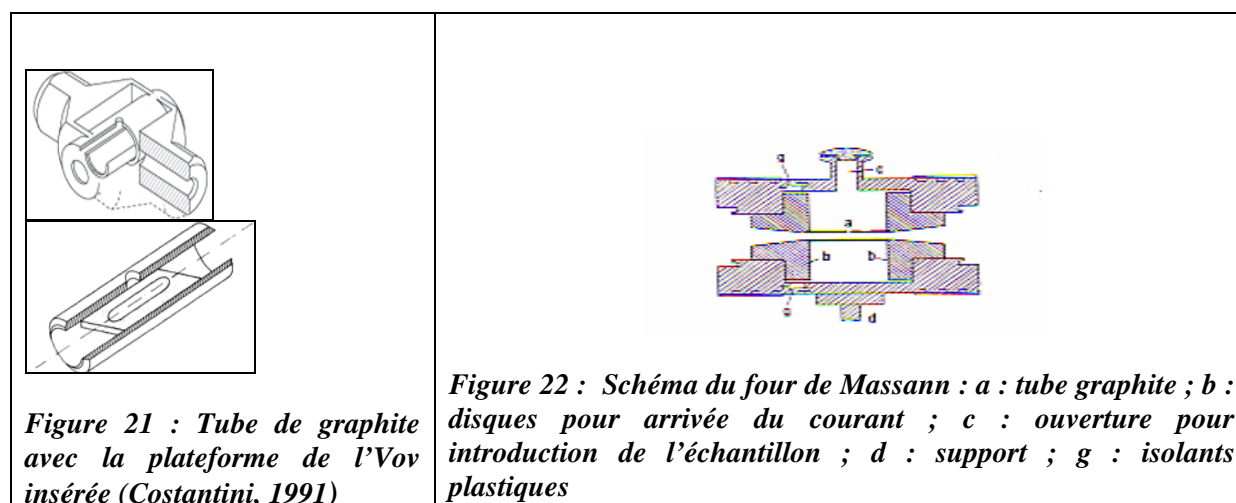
Figure 21 : Tube de graphite avec la plateforme de l'Vov insérée (Costantini, 1991)

g
c
a
b
b
g
d

Figure 22 : Schéma du four de Massann : a : tube graphite ; b : disques pour arrivée du courant ; c : ouverture pour introduction de l'échantillon ; d : support ; g : isolants plastiques